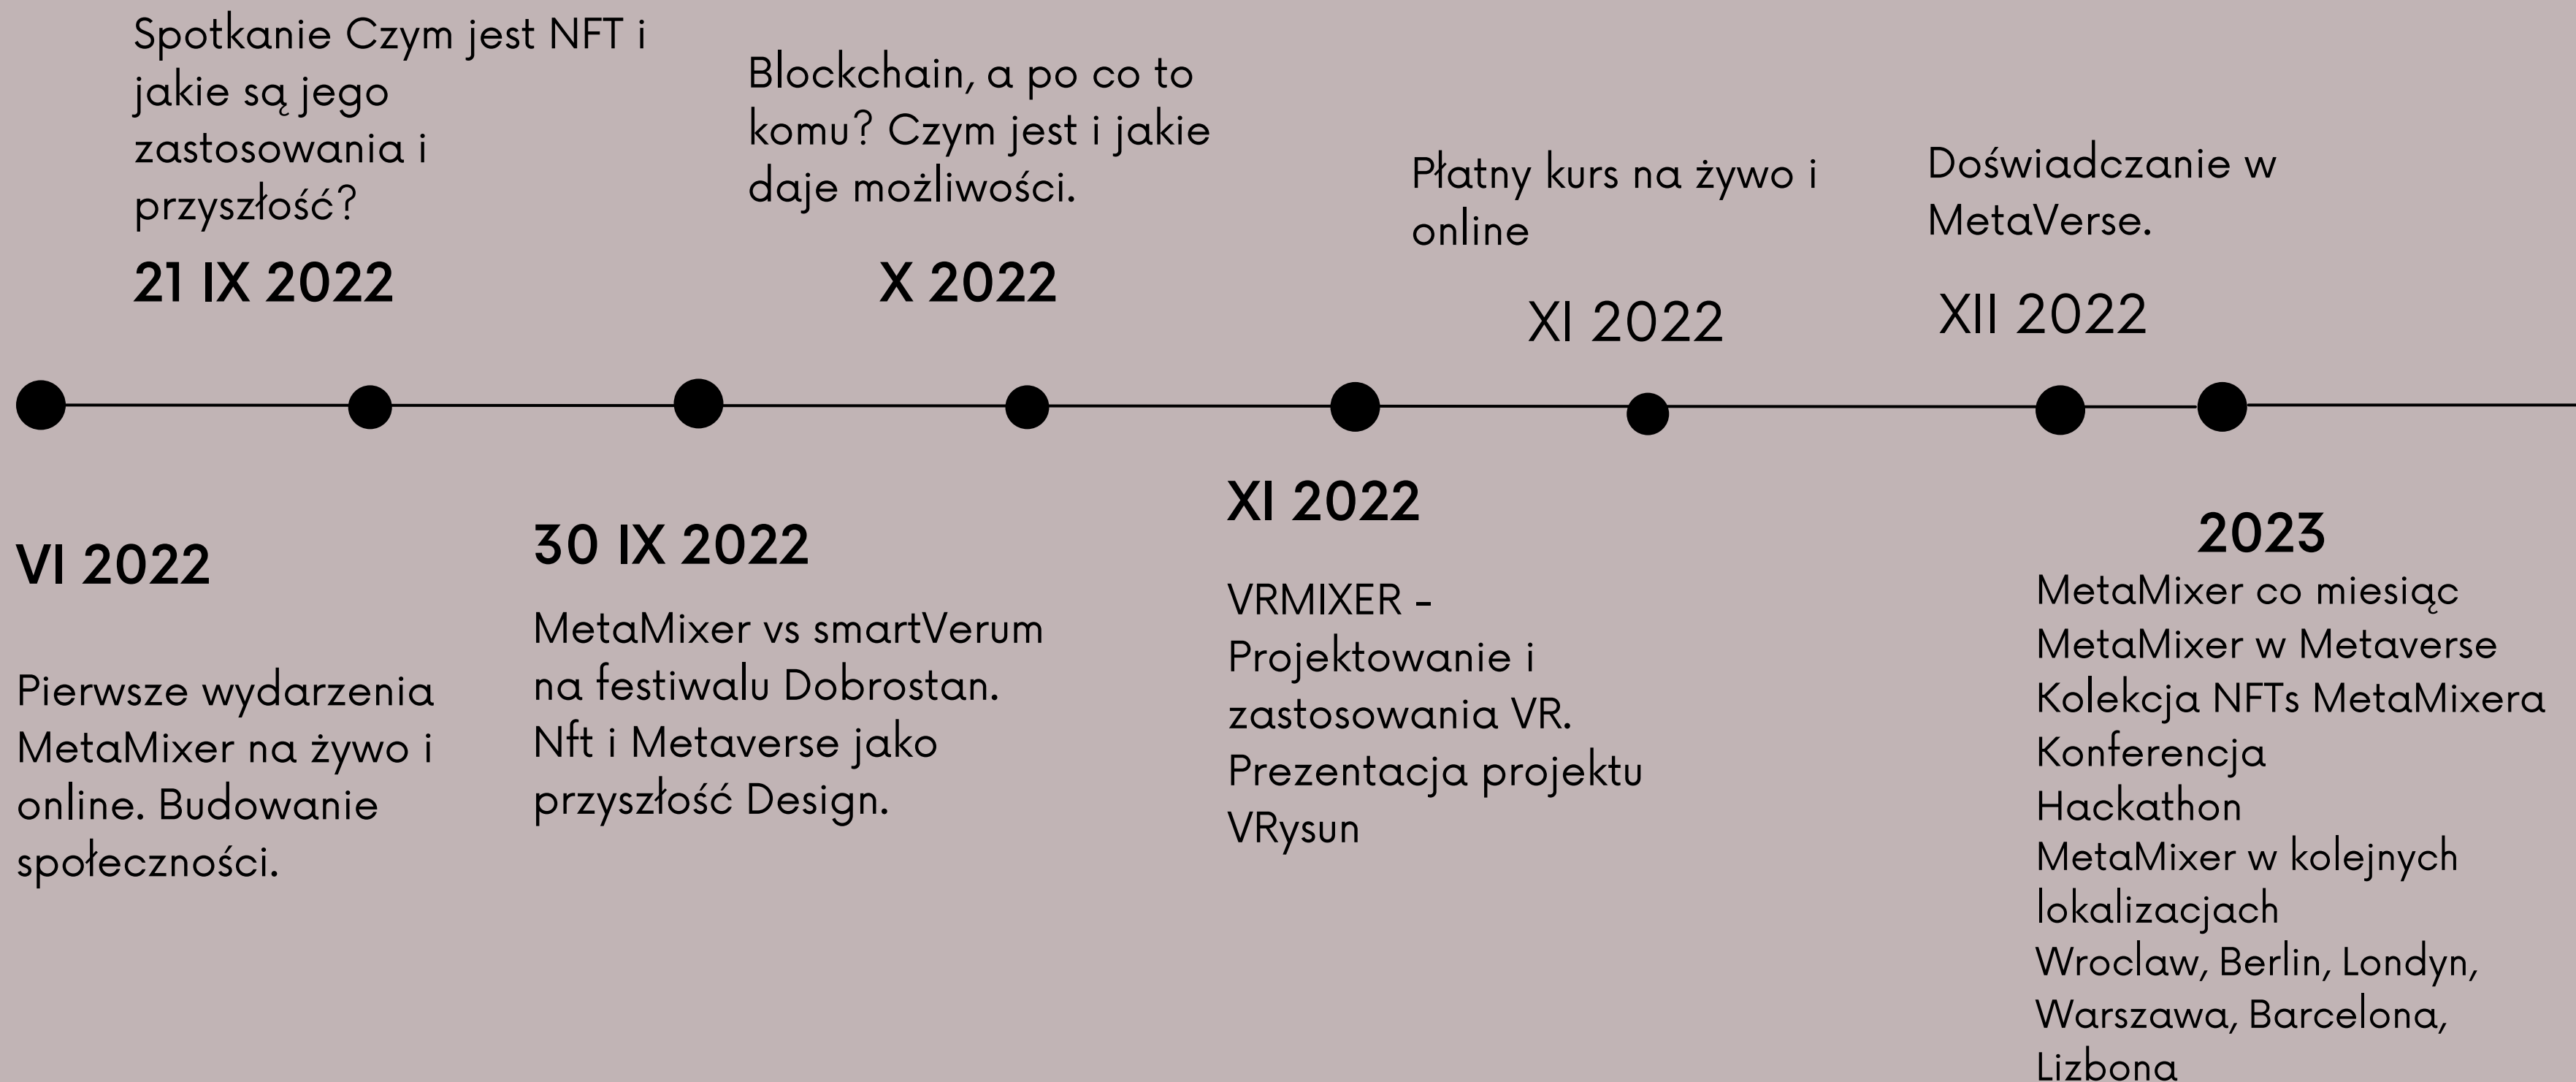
Spotkanie Czym jest NFT i jakie są jego zastosowania i przyszłość?

21 IX 2022

Blockchain, a po co to komu? Czym jest i jakie daje możliwości.

X 2022

Płatny kurs na żywo i online

XI 2022

Doświadczanie w MetaVerse.

XII 2022

VI 2022

Pierwsze wydarzenia MetaMixer na żywo i online. Budowanie społeczności.

30 IX 2022

MetaMixer vs smartVerum na festiwalu Dobrostan. Nft i Metaverse jako przyszłość Design.

XI 2022

VRMIXER - Projektowanie i zastosowania VR. Prezentacja projektu VRysun

2023

MetaMixer co miesiąc
MetaMixer w Metaverse
Kolekcja NFTs MetaMixera
Konferencja
Hackathon
MetaMixer w kolejnych lokalizacjach
Wroclaw, Berlin, Londyn, Warszawa, Barcelona, Lizbona